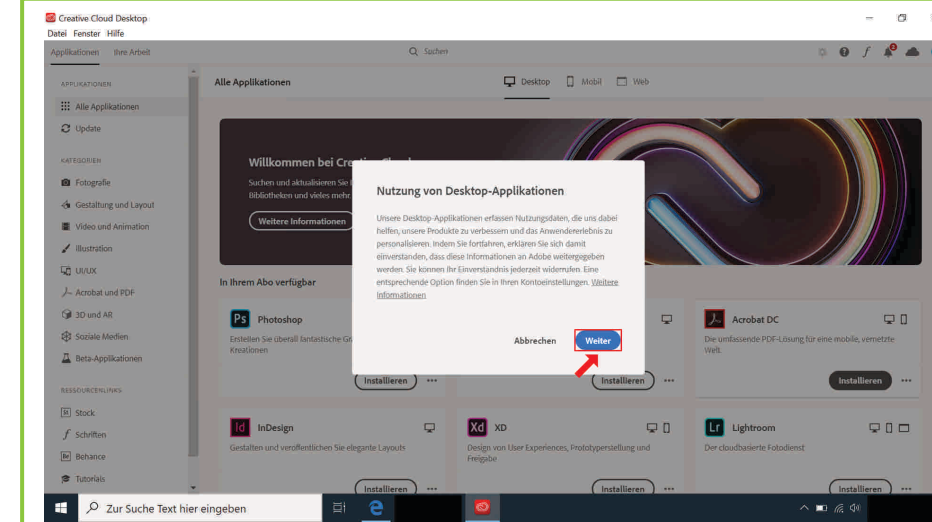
Creative Cloud Desktop
Datei Fenster Hilfe

Applikationen Ihre Arbeit

Suchen

Alle Applikationen

Desktop Mobil Web

APPLIKATIONEN
Alle Applikationen
Update

KATEGORIEN
Fotografie
Gestaltung und Layout
Video und Animation
Illustration
UI/UX
Acrobat und PDF
3D und AR
Soziale Medien
Beta-Applikationen

RESSOURCENLINKS
Stock
Schriften
Behance
Tutorials

Willkommen bei Crea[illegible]
Suchen und aktualisieren Sie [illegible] Bibliotheken und vieles mehr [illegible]
Weitere Informationen

In Ihrem Abo verfügbar

Ps Photoshop
Erstellen Sie überall fantastische Gr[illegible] Kreationen
Installieren

Acrobat DC
Die umfassende PDF-Lösung für eine mobile, vernetzte Welt.
Installieren

Installieren

Id InDesign
Gestalten und veröffentlichen Sie elegante Layouts
Installieren

Xd XD
Design von User Experiences, Prototyperstellung und Freigabe
Installieren

Lr Lightroom
Der cloudbasierte Fotodienst
Installieren

Nutzung von Desktop-Applikationen

Unsere Desktop-Applikationen erfassen Nutzungsdaten, die uns dabei helfen, unsere Produkte zu verbessern und das Anwendererlebnis zu personalisieren. Indem Sie fortfahren, erklären Sie sich damit einverstanden, dass diese Informationen an Adobe weitergegeben werden. Sie können Ihr Einverständnis jederzeit widerrufen. Eine entsprechende Option finden Sie in Ihren Kontoeinstellungen. Weitere Informationen

Abbrechen
Weiter

Zur Suche Text hier eingeben